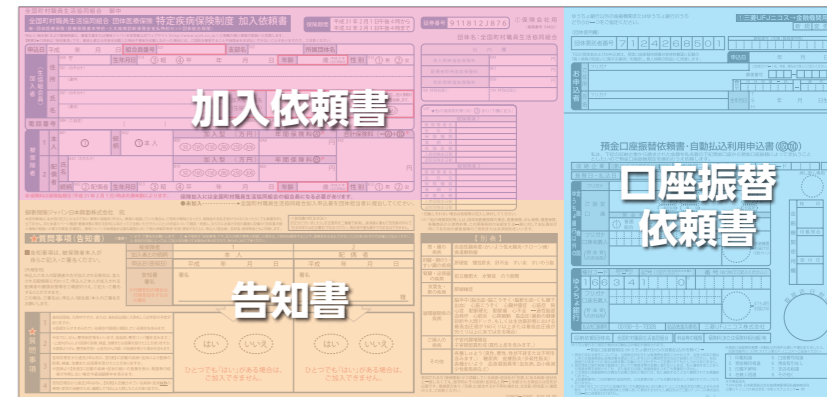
加入依頼書

告知書

口座振替
依頼書

全国町村職員生活協同組合 団体医療保険 特定疾病保険制度 加入依頼書

9118121876

預金口座振替依頼書・自動払込利用申込書

7124268501

はい いいえ

はい いいえ

ひとつでも「はい」がある場合は、ご加入できません。

ひとつでも「はい」がある場合は、ご加入できません。

告知事項（告知書）

本人

配偶者

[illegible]